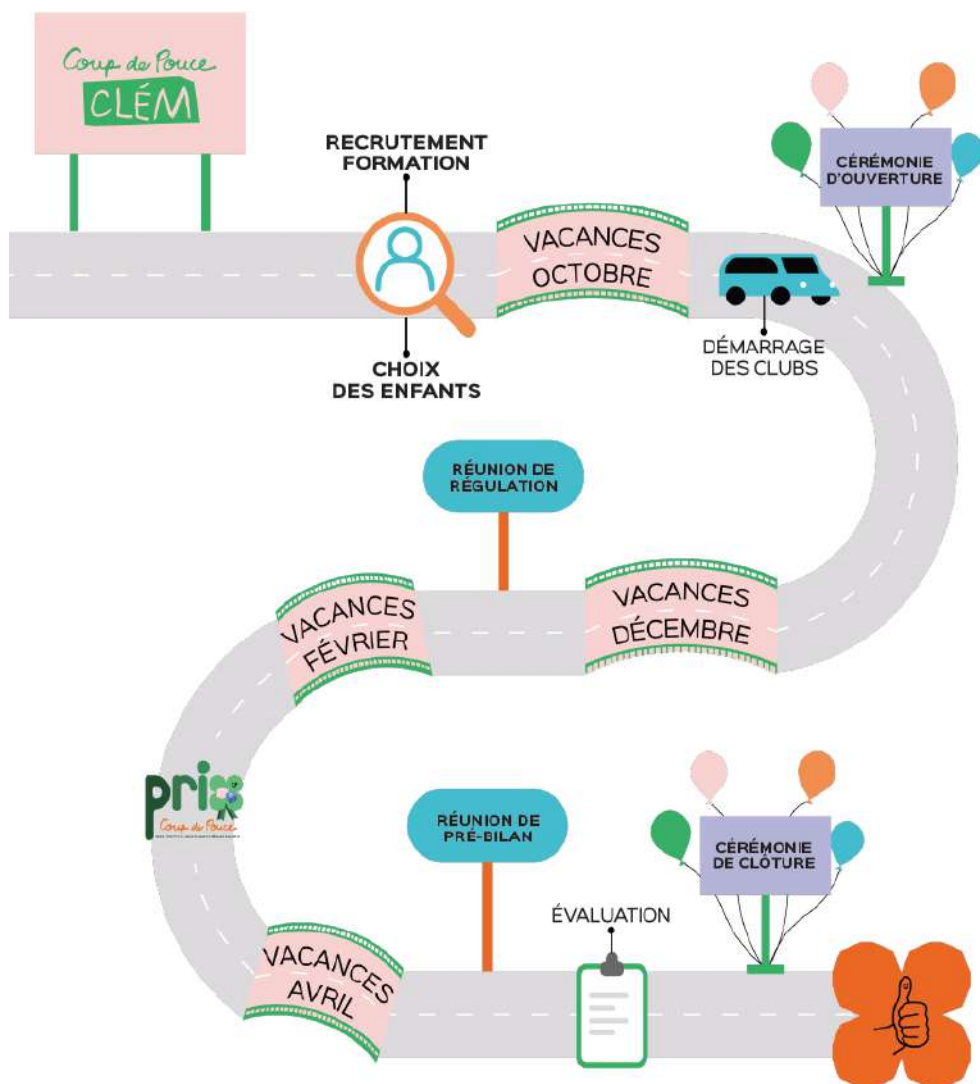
Coup de Pouce
CLÉM

RECRUTEMENT
FORMATION

CHOIX
DES ENFANTS

VACANCES
OCTOBRE

CÉRÉMONIE
D'OUVERTURE

DÉMARRAGE
DES CLUBS

RÉUNION DE
RÉGULATION

VACANCES
DÉCEMBRE

VACANCES
FÉVRIER

prix
Coup de Pouce
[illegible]

RÉUNION DE
PRÉ-BILAN

CÉRÉMONIE
DE CLÔTURE

ÉVALUATION

VACANCES
AVRIL